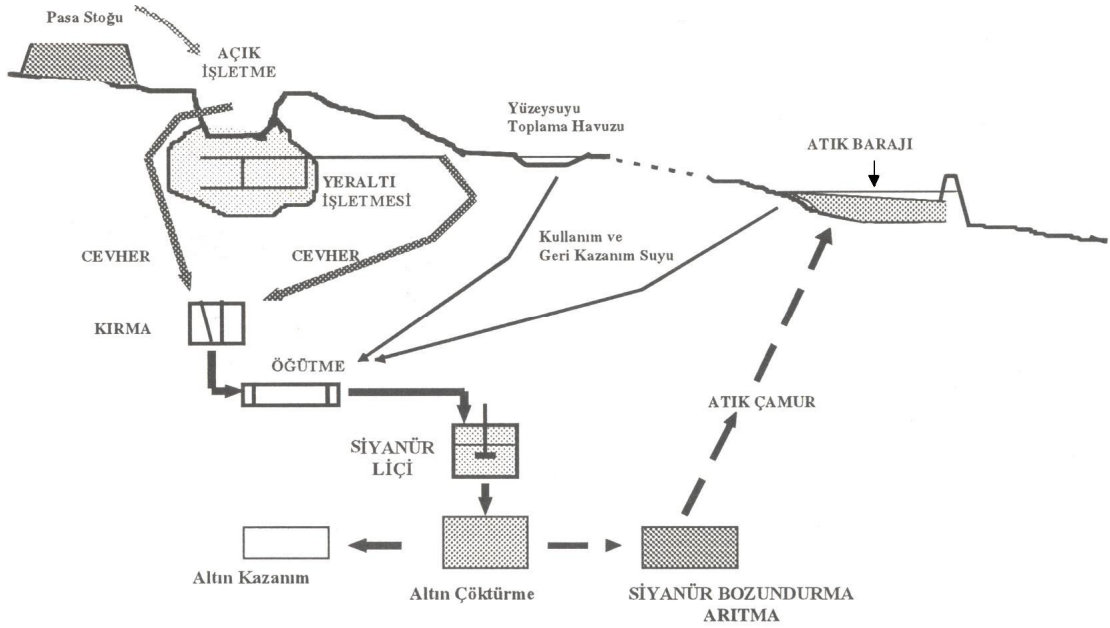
Pasa Stoğu

AÇIK İŞLETME

Yüzeysuyu Toplama Havuzu

ATIK BARAJI

YERALTI İŞLETMESİ

Kullanım ve Geri Kazanım Suyu

CEVHER

CEVHER

KIRMA

ÖĞÜTME

ATIK ÇAMUR

SİYANÜR LİÇİ

Altın Kazanım

Altın Çöktürme

SİYANÜR BOZUNDURMA ARITMA